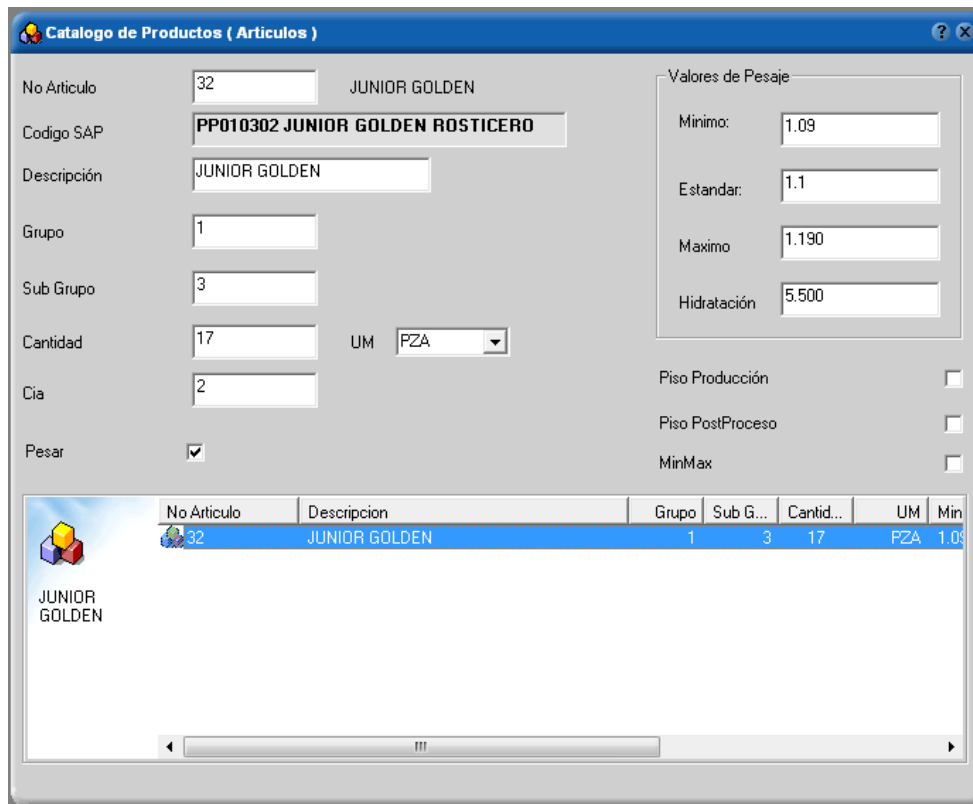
Catalogo de Productos ( Articulos )

? X

No Articulo 32 JUNIOR GOLDEN

Codigo SAP PP010302 JUNIOR GOLDEN ROSTICERO

Descripción JUNIOR GOLDEN

Grupo 1

Sub Grupo 3

Cantidad 17 UM PZA

Cia 2

Pesar

Valores de Pesaje

Minimo: 1.09

Estandar: 1.1

Maximo 1.190

Hidratación 5.500

Piso Producción

Piso PostProceso

MinMax

| No Articulo | Descripcion | Grupo | Sub G... | Cantid... | UM | Min |
|---|---|---|---|---|---|---|
| 32 | JUNIOR GOLDEN | 1 | 3 | 17 | PZA | 1.0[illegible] |

JUNIOR GOLDEN

III